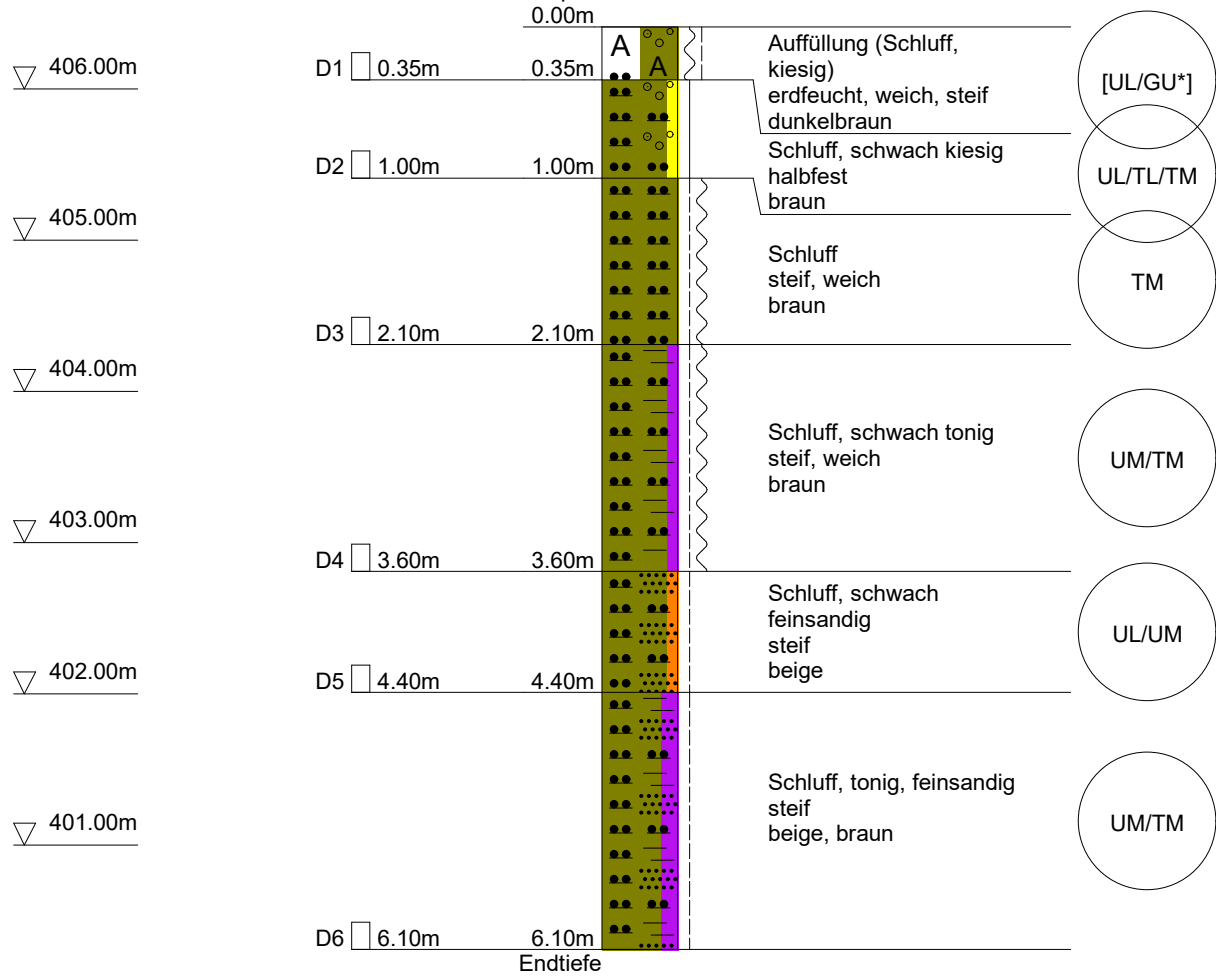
0.00m

406.00m

D1 0.35m 0.35m

A A

Auffüllung (Schluff, kiesig)
erdfeucht, weich, steif
dunkelbraun

[UL/GU*]

D2 1.00m 1.00m

Schluff, schwach kiesig
halbfest
braun

UL/TL/TM

405.00m

Schluff
steif, weich
braun

TM

D3 2.10m 2.10m

404.00m

Schluff, schwach tonig
steif, weich
braun

UM/TM

403.00m

D4 3.60m 3.60m

Schluff, schwach feinsandig
steif
beige

UL/UM

402.00m

D5 4.40m 4.40m

401.00m

Schluff, tonig, feinsandig
steif
beige, braun

UM/TM

D6 6.10m 6.10m
Endtiefe